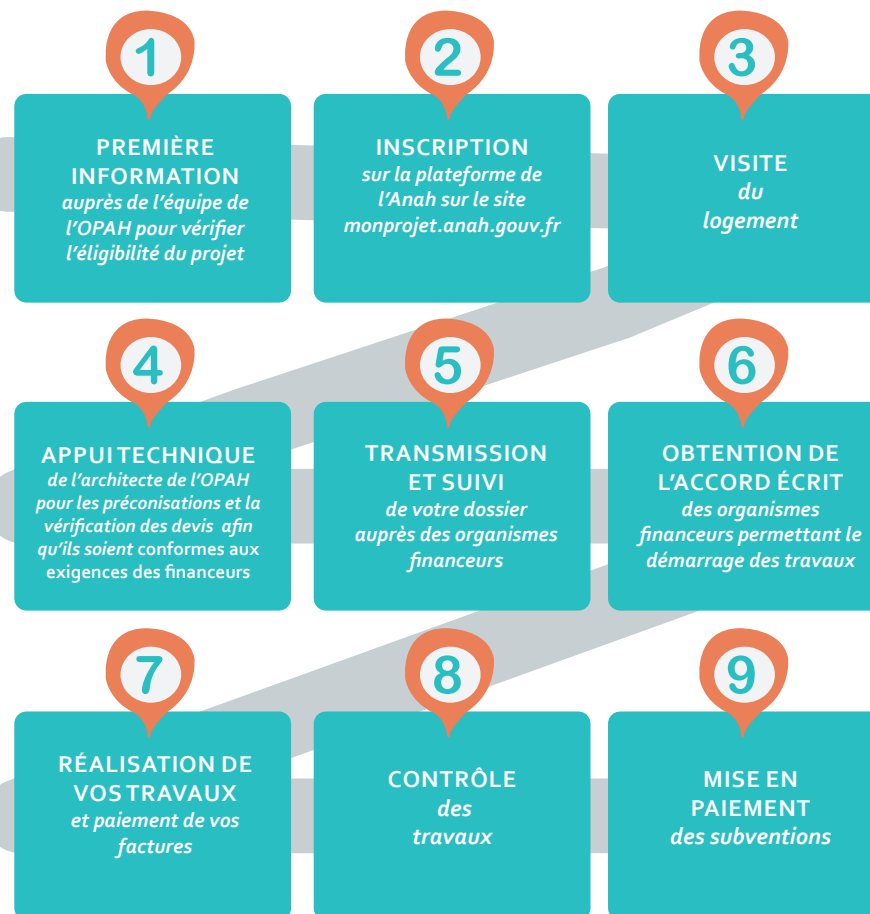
1

PREMIÈRE INFORMATION
auprès de l'équipe de l'OPAH pour vérifier l'éligibilité du projet

2

INSCRIPTION
sur la plateforme de l'Anah sur le site monprojet.anah.gouv.fr

3

VISITE
du logement

4

APPUI TECHNIQUE
de l'architecte de l'OPAH pour les préconisations et la vérification des devis afin qu'ils soient conformes aux exigences des financeurs

5

TRANSMISSION ET SUIVI
de votre dossier auprès des organismes financeurs

6

OBTENTION DE L'ACCORD ÉCRIT
des organismes financeurs permettant le démarrage des travaux

7

RÉALISATION DE VOS TRAVAUX
et paiement de vos factures

8

CONTRÔLE
des travaux

9

MISE EN PAIEMENT
des subventions